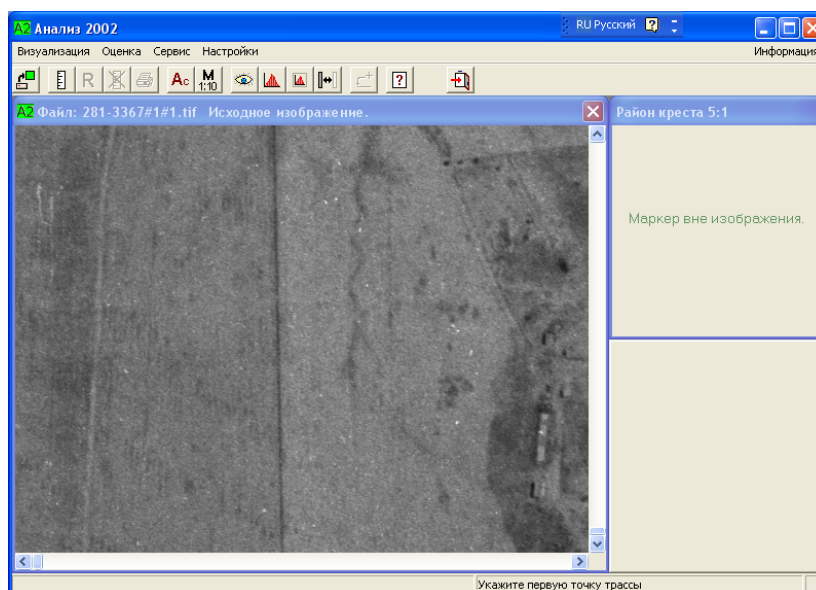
A2 Анализ 2002
RU Русский
Визуализация Оценка Сервис Настройки
Информация
R Ac M 1:10 ?
A2 Файл: 281-3367#1#1.tif Исходное изображение.
Район креста 5:1
Маркер вне изображения.
Укажите первую точку трассы